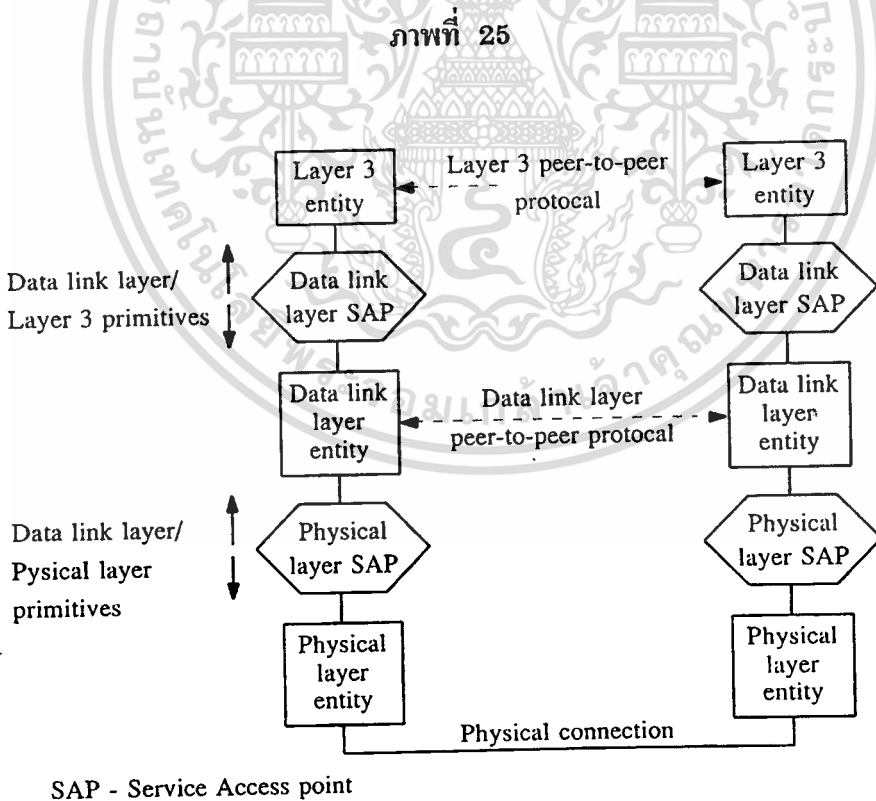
ภาพที่ 25

Layer 3 entity

Layer 3 peer-to-peer protocal

Layer 3 entity

Data link layer/ Layer 3 primitives

Data link layer SAP

Data link layer SAP

Data link layer entity

Data link layer peer-to-peer protocal

Data link layer entity

Data link layer/ Pysical layer primitives

Physical layer SAP

Physical layer SAP

Physical layer entity

Physical layer entity

Physical connection

SAP - Service Access point